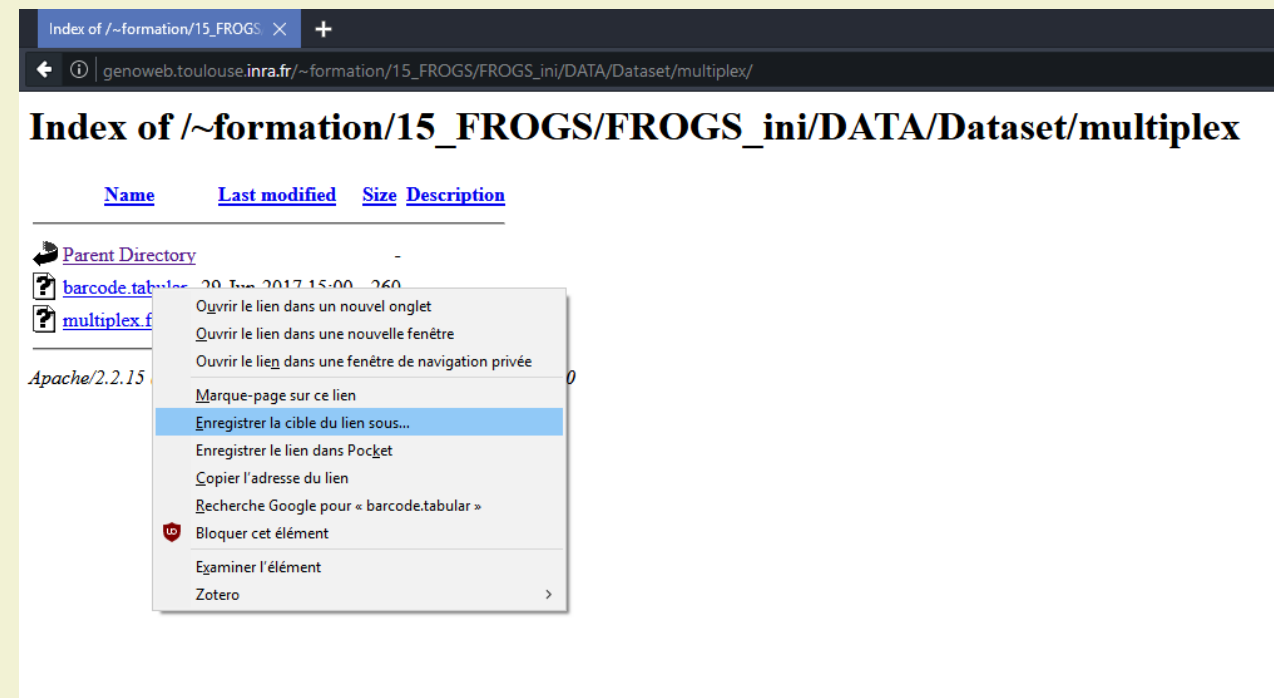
Index of /~formation/15_FROGS

genoweb.toulouse.inra.fr/~formation/15_FROGS/FROGS_ini/DATA/Dataset/multiplex/

Index of /~formation/15_FROGS/FROGS_ini/DATA/Dataset/multiplex

| Name | Last modified | Size | Description |
|---|---|---|---|
| Parent Directory | | - | |
| barcode.tabular | 29-Jun-2017 15:00 | 260 | |
| multiplex.f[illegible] | | | |

Apache/2.2.15 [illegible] 0

Ouvrir le lien dans un nouvel onglet
Ouvrir le lien dans une nouvelle fenêtre
Ouvrir le lien dans une fenêtre de navigation privée
Marque-page sur ce lien
Enregistrer la cible du lien sous…
Enregistrer le lien dans Pocket
Copier l'adresse du lien
Recherche Google pour « barcode.tabular »
Bloquer cet élément
Examiner l'élément
Zotero